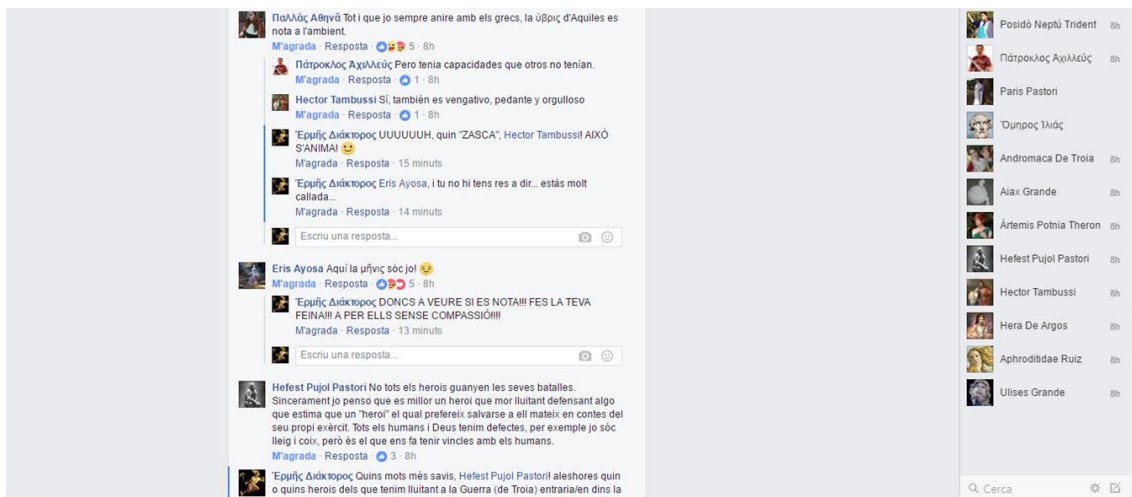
Παλλάς Αθηνᾶ Tot i que jo sempre aniré amb els grecs, la ὕβρις d'Aquiles es nota a l'ambient.
M'agrada · Resposta · 5 · 8h

Πάτροκλος Ἀχιλλεύς Pero tenía capacidades que otros no tenían.
M'agrada · Resposta · 1 · 8h

Hector Tambussi Sí, también es vengativo, pedante y orgulloso
M'agrada · Resposta · 1 · 8h

Ἑρμῆς Διάκτορος UUUUUUH, quin "ZASCA", Hector Tambussi! AIXÒ S'ANIMA!
M'agrada · Resposta · 15 minuts

Ἑρμῆς Διάκτορος Eris Ayosa, i tu no hi tens res a dir... estàs molt callada...
M'agrada · Resposta · 14 minuts

Escriu una resposta...

Eris Ayosa Aquí la μῆνις sóc jo!
M'agrada · Resposta · 5 · 8h

Ἑρμῆς Διάκτορος DONCS A VEURE SI ES NOTA!!! FES LA TEVA FEINA!!! A PER ELLS SENSE COMPASSIÓ!!!!
M'agrada · Resposta · 13 minuts

Escriu una resposta...

Hefest Pujol Pastori No tots els herois guanyen les seves batalles. Sincerament jo penso que es millor un heroi que mor lluitant defensant algo que estima que un "heroi" el qual prefereix salvarse a ell mateix en contes del seu propi exèrcit. Tots els humans i Deus tenim defectes, per exemple jo sóc lleig i coix, però és el que ens fa tenir vincles amb els humans.
M'agrada · Resposta · 3 · 8h

Ἑρμῆς Διάκτορος Quins mots més savis, Hefest Pujol Pastori! aleshores quin o quins herois dels que tenim lluitant a la Guerra (de Troia) entraria/en dins la

Posidó Neptú Trident 8h
Πάτροκλος Ἀχιλλεύς 8h
Paris Pastori
Ὅμηρος Ἰλιάς
Andromaca De Troia 8h
Aiax Grande 8h
Àrtemis Potnia Theron 8h
Hefest Pujol Pastori 8h
Hector Tambussi 8h
Hera De Argos 8h
Aphroditidae Ruiz 8h
Ulises Grande 8h

Cerca